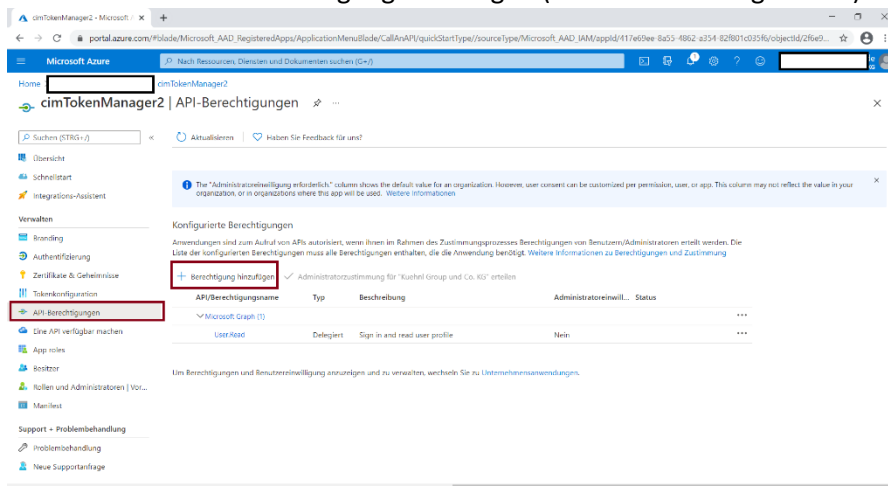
cimTokenManager2 - Microsoft ×  +

portal.azure.com/#blade/Microsoft_AAD_RegisteredApps/ApplicationMenuBlade/CallAnAPI/quickStartType//sourceType/Microsoft_AAD_IAM/appId/417e69ee-8a55-4862-a354-82f801c035f6/objectId/2f6e9...

Microsoft Azure   Nach Ressourcen, Diensten und Dokumenten suchen (G+/)

Home > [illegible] > cimTokenManager2

cimTokenManager2 | API-Berechtigungen

Suchen (STRG+/)

Übersicht
Schnellstart
Integrations-Assistent

Verwalten
Branding
Authentifizierung
Zertifikate & Geheimnisse
Tokenkonfiguration
API-Berechtigungen
Eine API verfügbar machen
App roles
Besitzer
Rollen und Administratoren | Vor...
Manifest

Support + Problembehandlung
Problembehandlung
Neue Supportanfrage

Aktualisieren   Haben Sie Feedback für uns?

The "Administratoreinwilligung erforderlich" column shows the default value for an organization. However, user consent can be customized per permission, user, or app. This column may not reflect the value in your organization, or in organizations where this app will be used. Weitere Informationen

Konfigurierte Berechtigungen

Anwendungen sind zum Aufruf von APIs autorisiert, wenn ihnen im Rahmen des Zustimmungsprozesses Berechtigungen von Benutzern/Administratoren erteilt werden. Die Liste der konfigurierten Berechtigungen muss alle Berechtigungen enthalten, die die Anwendung benötigt. Weitere Informationen zu Berechtigungen und Zustimmung

+ Berechtigung hinzufügen   Administratorzustimmung für "Kuehnl Group und Co. KG" erteilen

| API/Berechtigungsname | Typ | Beschreibung | Administratoreinwill... | Status |
|---|---|---|---|---|
| Microsoft Graph (1) | | | | |
| User.Read | Delegiert | Sign in and read user profile | Nein | |

Um Berechtigungen und Benutzereinwilligung anzuzeigen und zu verwalten, wechseln Sie zu Unternehmensanwendungen.